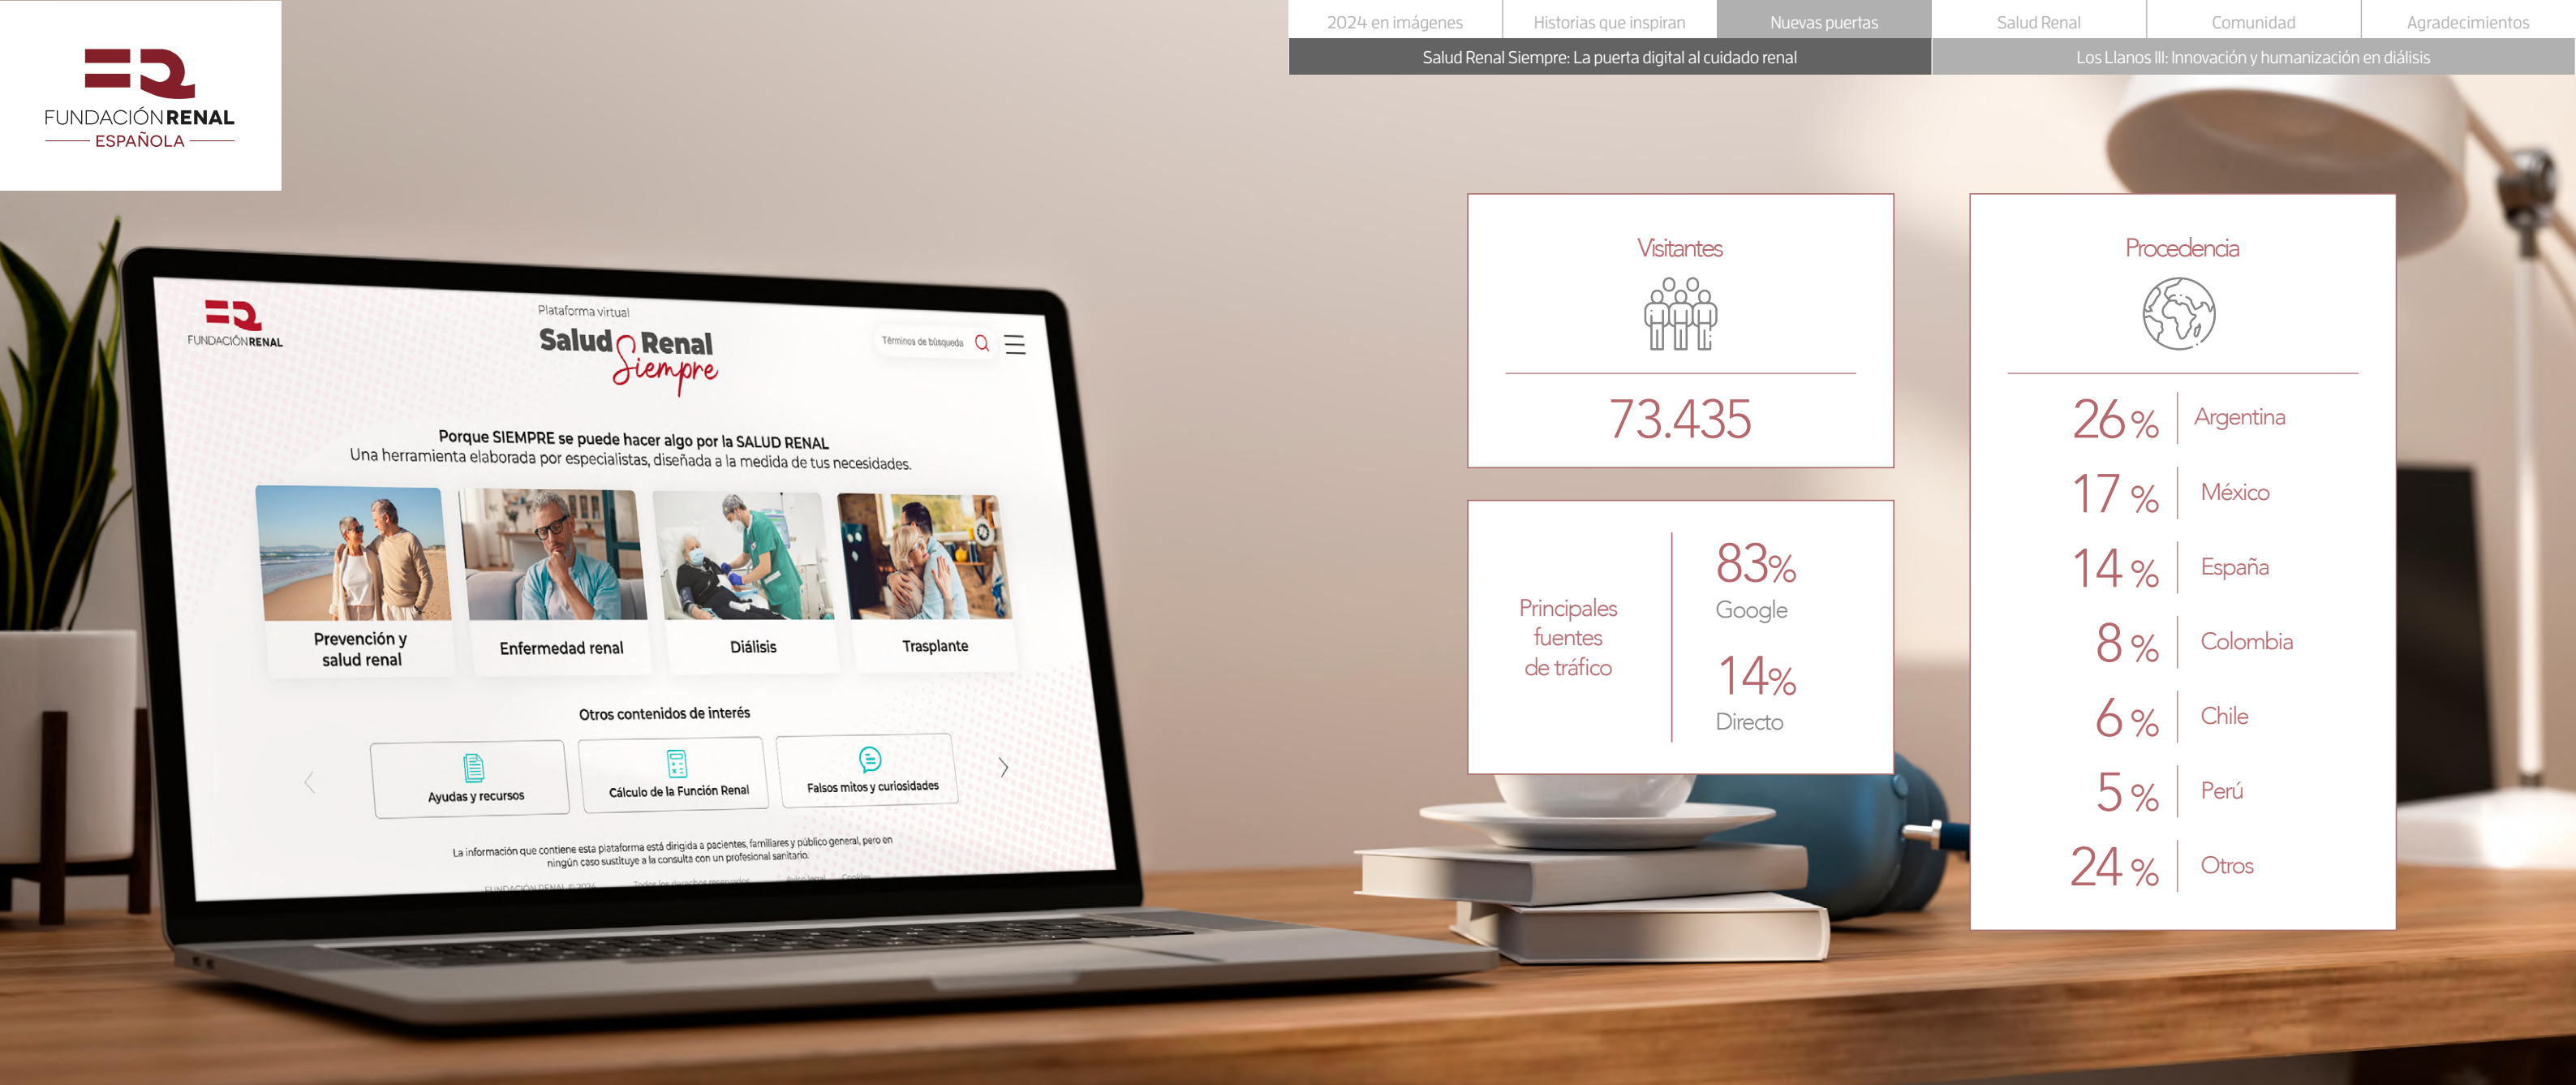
FUNDACIÓN RENAL
ESPAÑOLA

2024 en imágenes | Historias que inspiran | Nuevas puertas | Salud Renal | Comunidad | Agradecimientos

Salud Renal Siempre: La puerta digital al cuidado renal

Los Llanos III: Innovación y humanización en diálisis

FUNDACIÓN RENAL

Plataforma virtual
Salud Renal Siempre

Términos de búsqueda

Porque SIEMPRE se puede hacer algo por la SALUD RENAL
Una herramienta elaborada por especialistas, diseñada a la medida de tus necesidades.

Prevención y salud renal
Enfermedad renal
Diálisis
Trasplante

Otros contenidos de interés

Ayudas y recursos
Cálculo de la Función Renal
Falsos mitos y curiosidades

La información que contiene esta plataforma está dirigida a pacientes, familiares y público general, pero en ningún caso sustituye a la consulta con un profesional sanitario.

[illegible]

Visitantes

73.435

Principales fuentes de tráfico

83%
Google

14%
Directo

Procedencia

26 % Argentina
17 % México
14 % España
8 % Colombia
6 % Chile
5 % Perú
24 % Otros